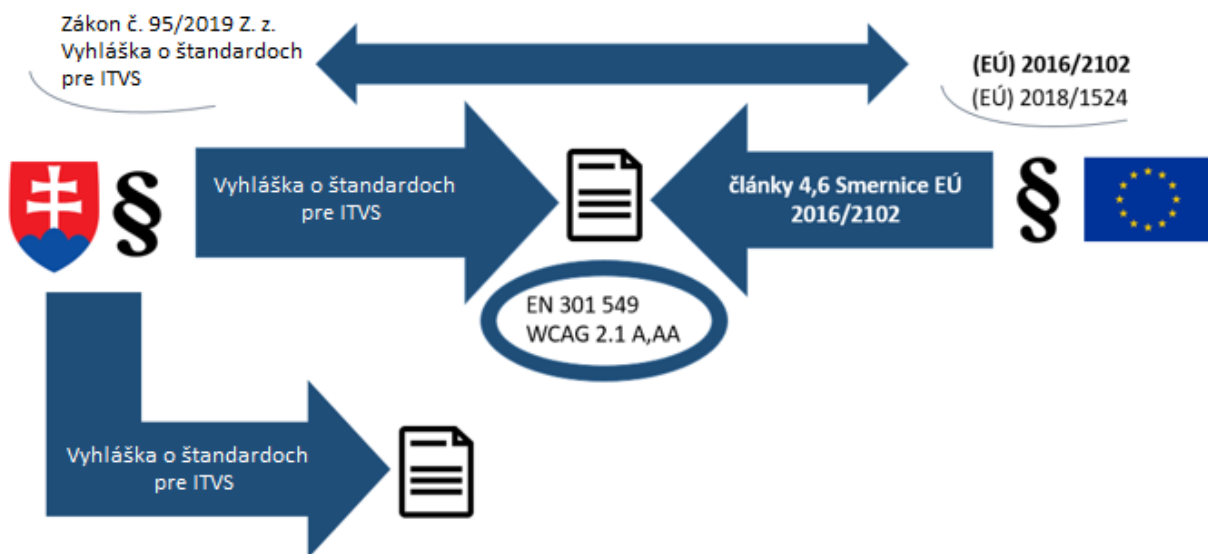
Zákon č. 95/2019 Z. z.
Vyhláška o štandardoch pre ITVS

**(EÚ) 2016/2102**
(EÚ) 2018/1524

§

Vyhláška o štandardoch pre ITVS

**články 4,6 Smernice EÚ 2016/2102**

§

EN 301 549
WCAG 2.1 A,AA

Vyhláška o štandardoch pre ITVS